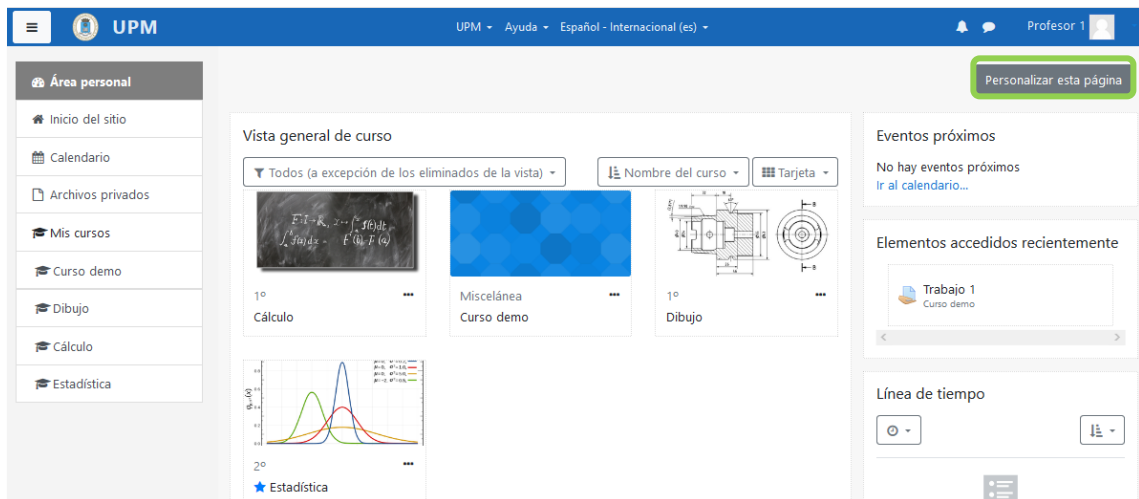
UPM

UPM ▾ Ayuda ▾ Español - Internacional (es) ▾

Profesor 1

Área personal
Inicio del sitio
Calendario
Archivos privados
Mis cursos
Curso demo
Dibujo
Cálculo
Estadística

Personalizar esta página

Vista general de curso

Todos (a excepción de los eliminados de la vista) ▾
Nombre del curso ▾
Tarjeta ▾

1º
Cálculo

Miscelánea
Curso demo

1º
Dibujo

2º
Estadística

Eventos próximos
No hay eventos próximos
Ir al calendario...

Elementos accedidos recientemente
Trabajo 1
Curso demo

Línea de tiempo